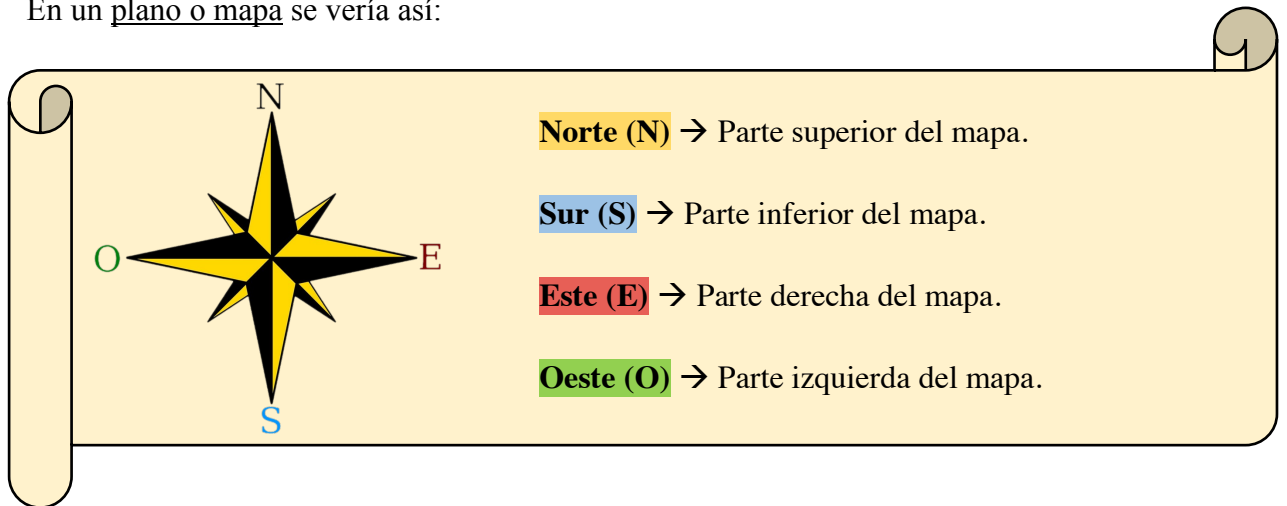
En un plano o mapa se vería así:

N

O

E

S

**Norte (N)** → Parte superior del mapa.

**Sur (S)** → Parte inferior del mapa.

**Este (E)** → Parte derecha del mapa.

**Oeste (O)** → Parte izquierda del mapa.